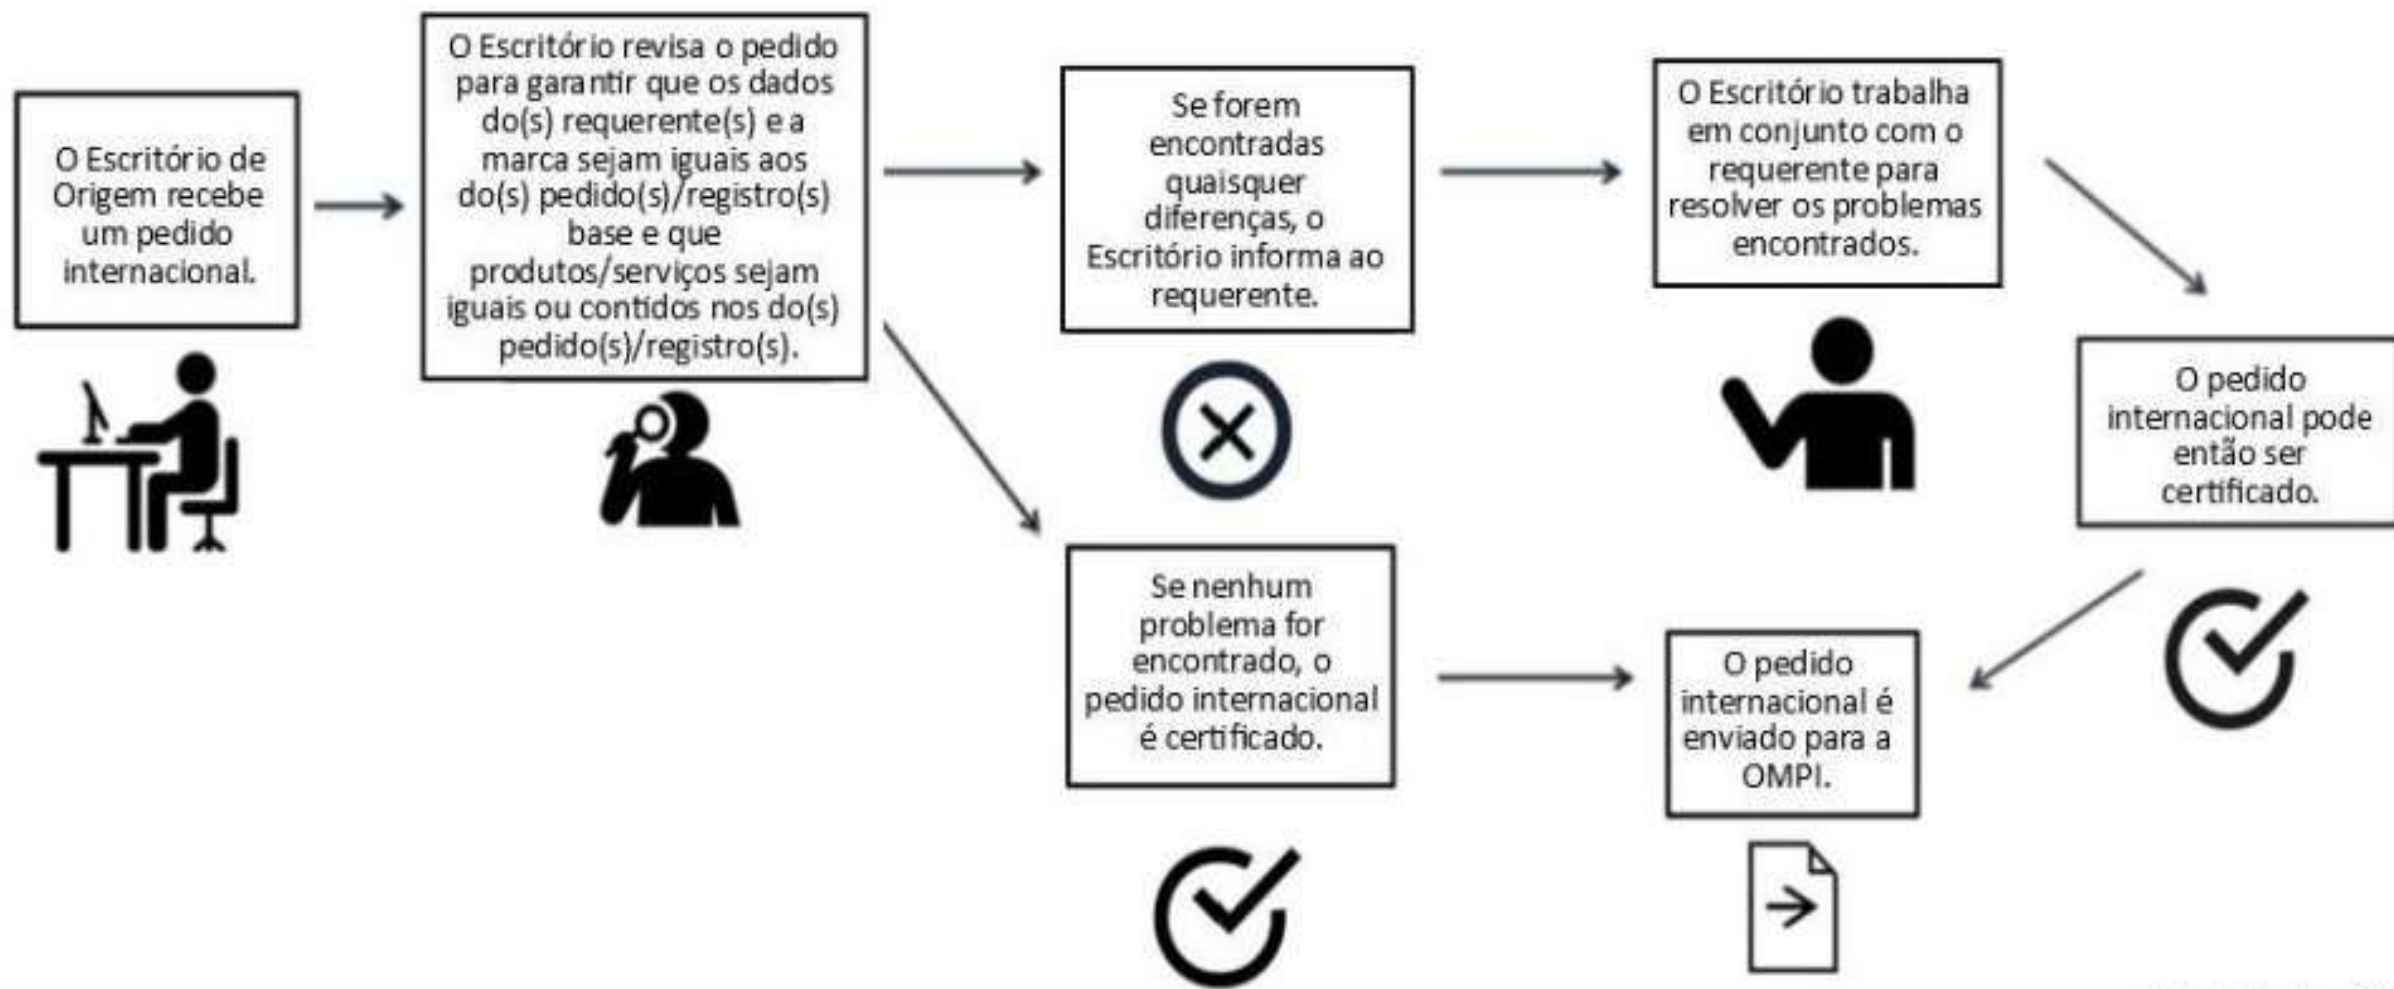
O Escritório de Origem recebe um pedido internacional.

O Escritório revisa o pedido para garantir que os dados do(s) requerente(s) e a marca sejam iguais aos do(s) pedido(s)/registro(s) base e que produtos/serviços sejam iguais ou contidos nos do(s) pedido(s)/registro(s).

Se forem encontradas quaisquer diferenças, o Escritório informa ao requerente.

O Escritório trabalha em conjunto com o requerente para resolver os problemas encontrados.

O pedido internacional pode então ser certificado.

Se nenhum problema for encontrado, o pedido internacional é certificado.

O pedido internacional é enviado para a OMPI.